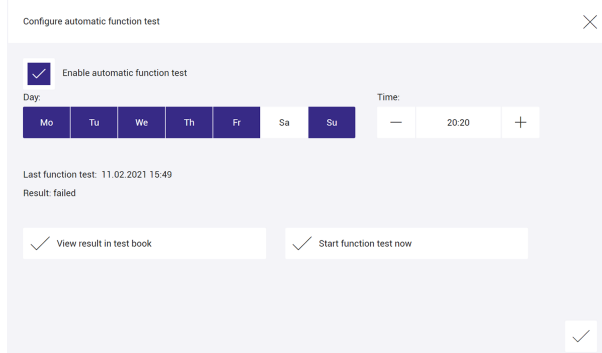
Configure automatic function test

Enable automatic function test

Day:

| Mo | Tu | We | Th | Fr | Sa | Su |
|---|---|---|---|---|---|---|

Time:

— 20:20 +

Last function test: 11.02.2021 15:49

Result: failed

View result in test book

Start function test now